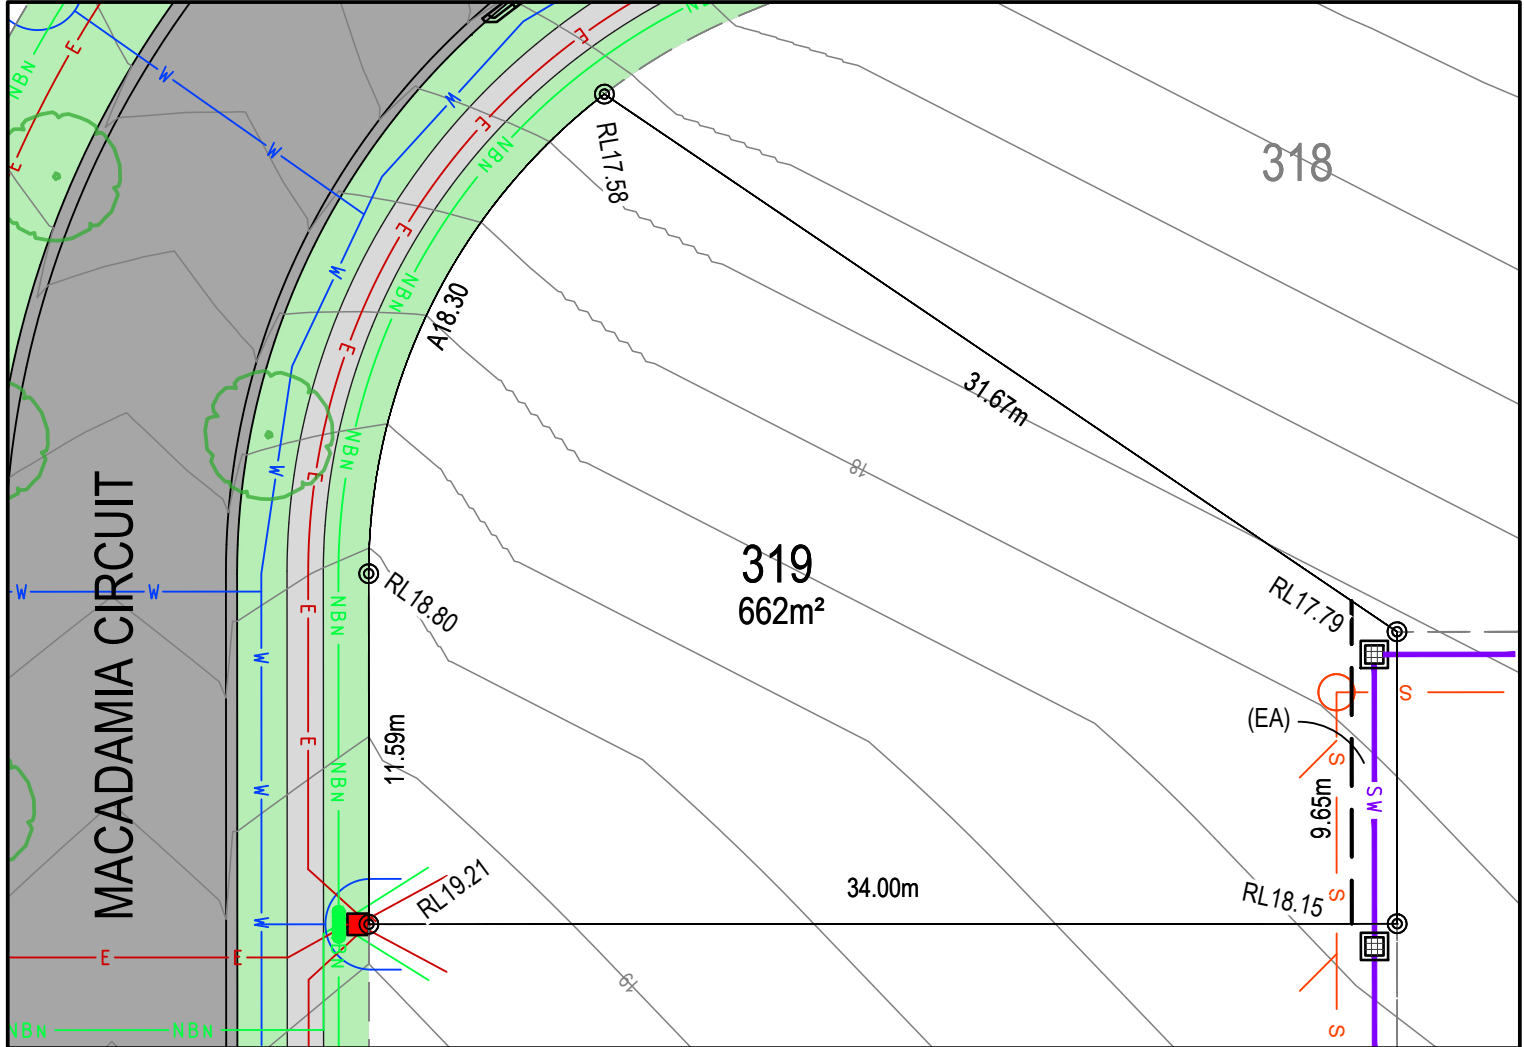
318

RL17.58

A18.30

31.67m

18

319
662m²

MACADAMIA CIRCUIT

RL18.80

RL17.79

(EA)

11.59m

9.65m

RL19.21

34.00m

RL18.15

19

W W W W W W W W W W W W
E E E E E E E E E
NBN NBN NBN NBN NBN NBN NBN NBN NBN
S S S S S
SW